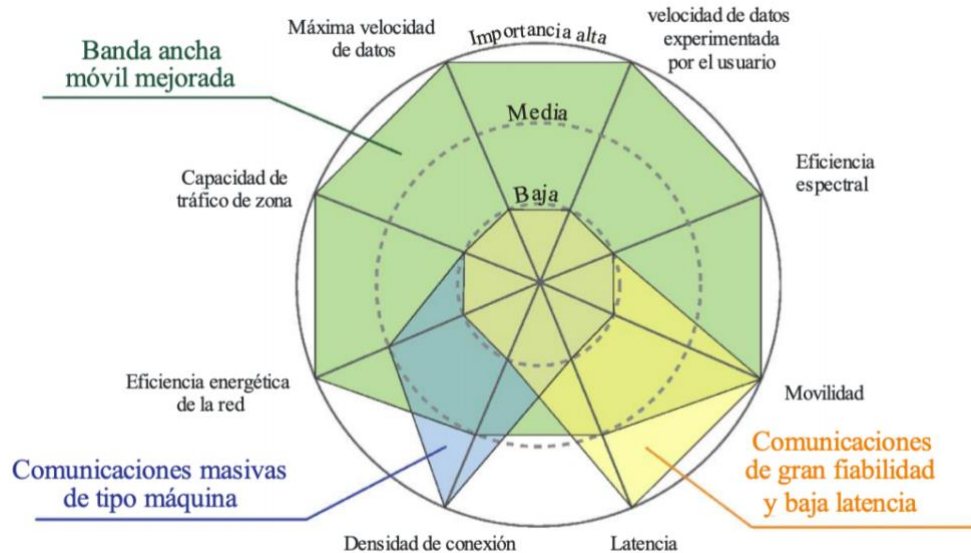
Máxima velocidad de datos

Importancia alta

velocidad de datos experimentada por el usuario

Banda ancha móvil mejorada

Media

Baja

Capacidad de tráfico de zona

Eficiencia espectral

Eficiencia energética de la red

Movilidad

Comunicaciones masivas de tipo máquina

Comunicaciones de gran fiabilidad y baja latencia

Densidad de conexión

Latencia